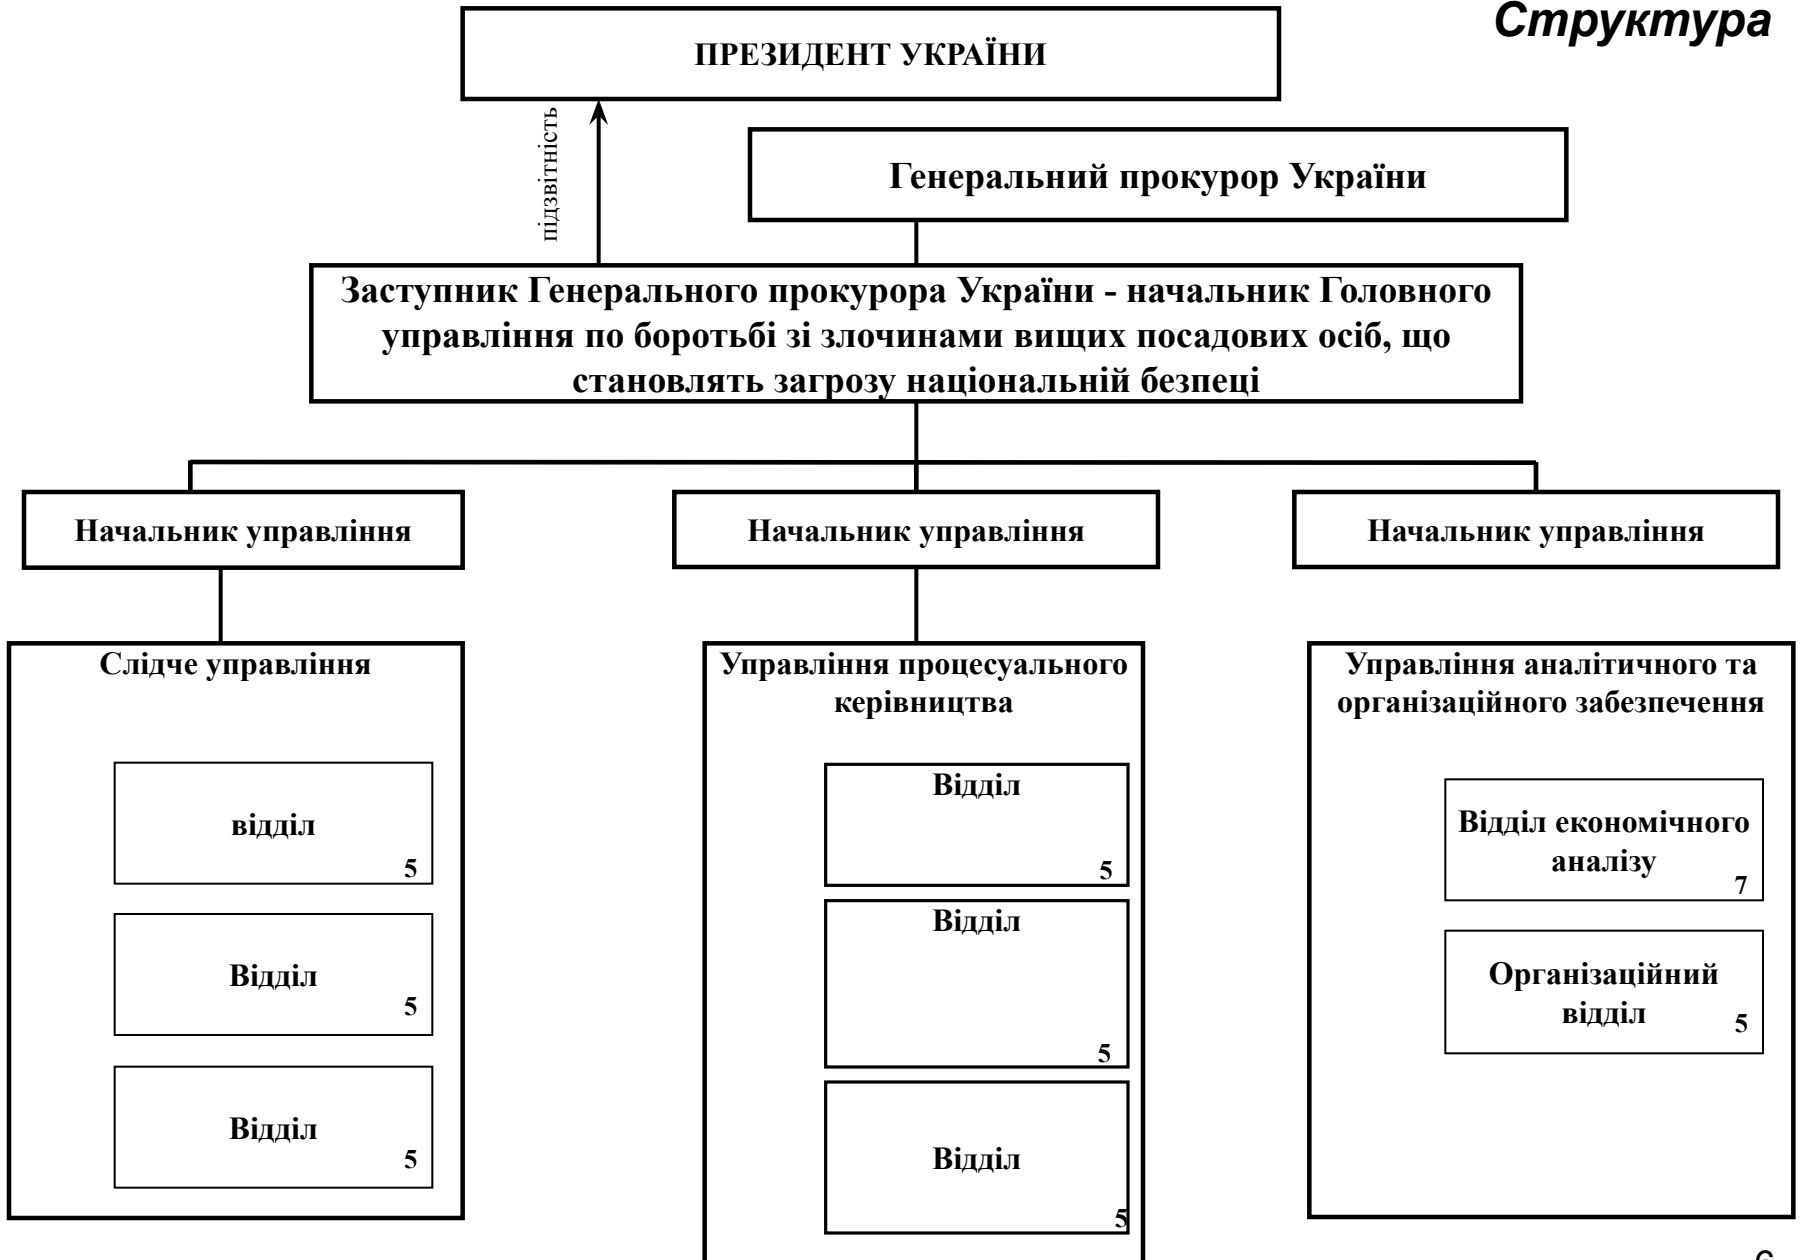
Структура

ПРЕЗИДЕНТ УКРАЇНИ

підзвітність

Генеральний прокурор України

Заступник Генерального прокурора України - начальник Головного управління по боротьбі зі злочинами вищих посадових осіб, що становлять загрозу національній безпеці

Начальник управління

Начальник управління

Начальник управління

Слідче управління

відділ
5

Відділ
5

Відділ
5

Управління процесуального керівництва

Відділ
5

Відділ
5

Відділ
5

Управління аналітичного та організаційного забезпечення

Відділ економічного аналізу
7

Організаційний відділ
5

6